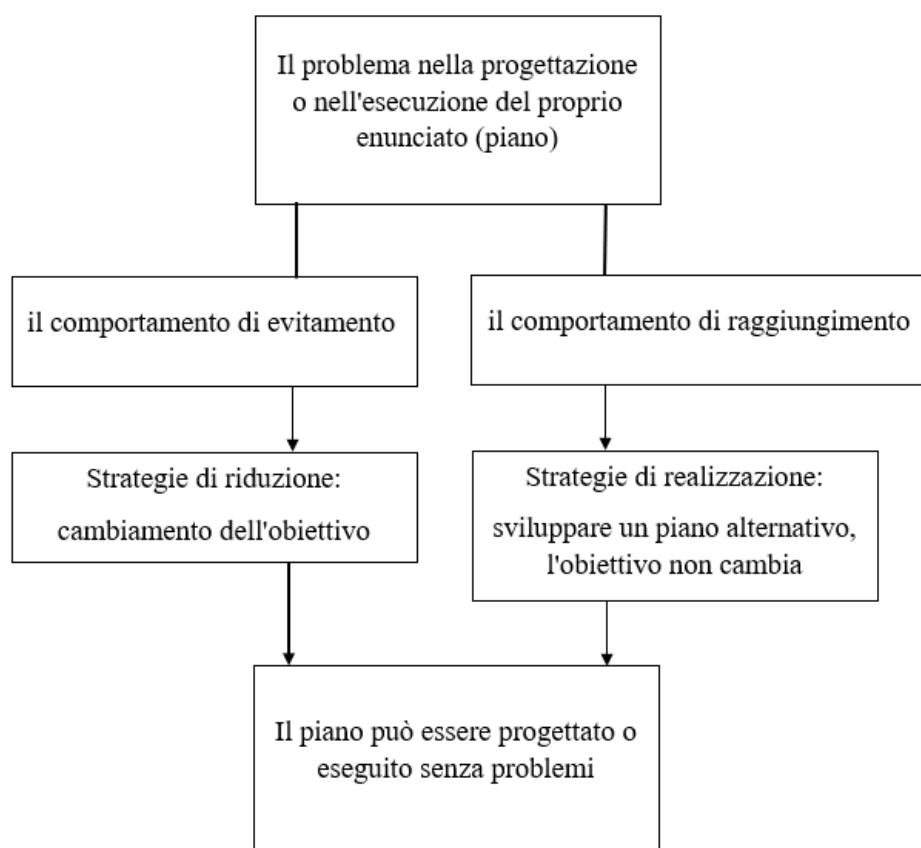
Il problema nella progettazione o nell'esecuzione del proprio enunciato (piano)

il comportamento di evitamento

il comportamento di raggiungimento

Strategie di riduzione:

cambiamento dell'obiettivo

Strategie di realizzazione:

sviluppare un piano alternativo, l'obiettivo non cambia

Il piano può essere progettato o eseguito senza problemi